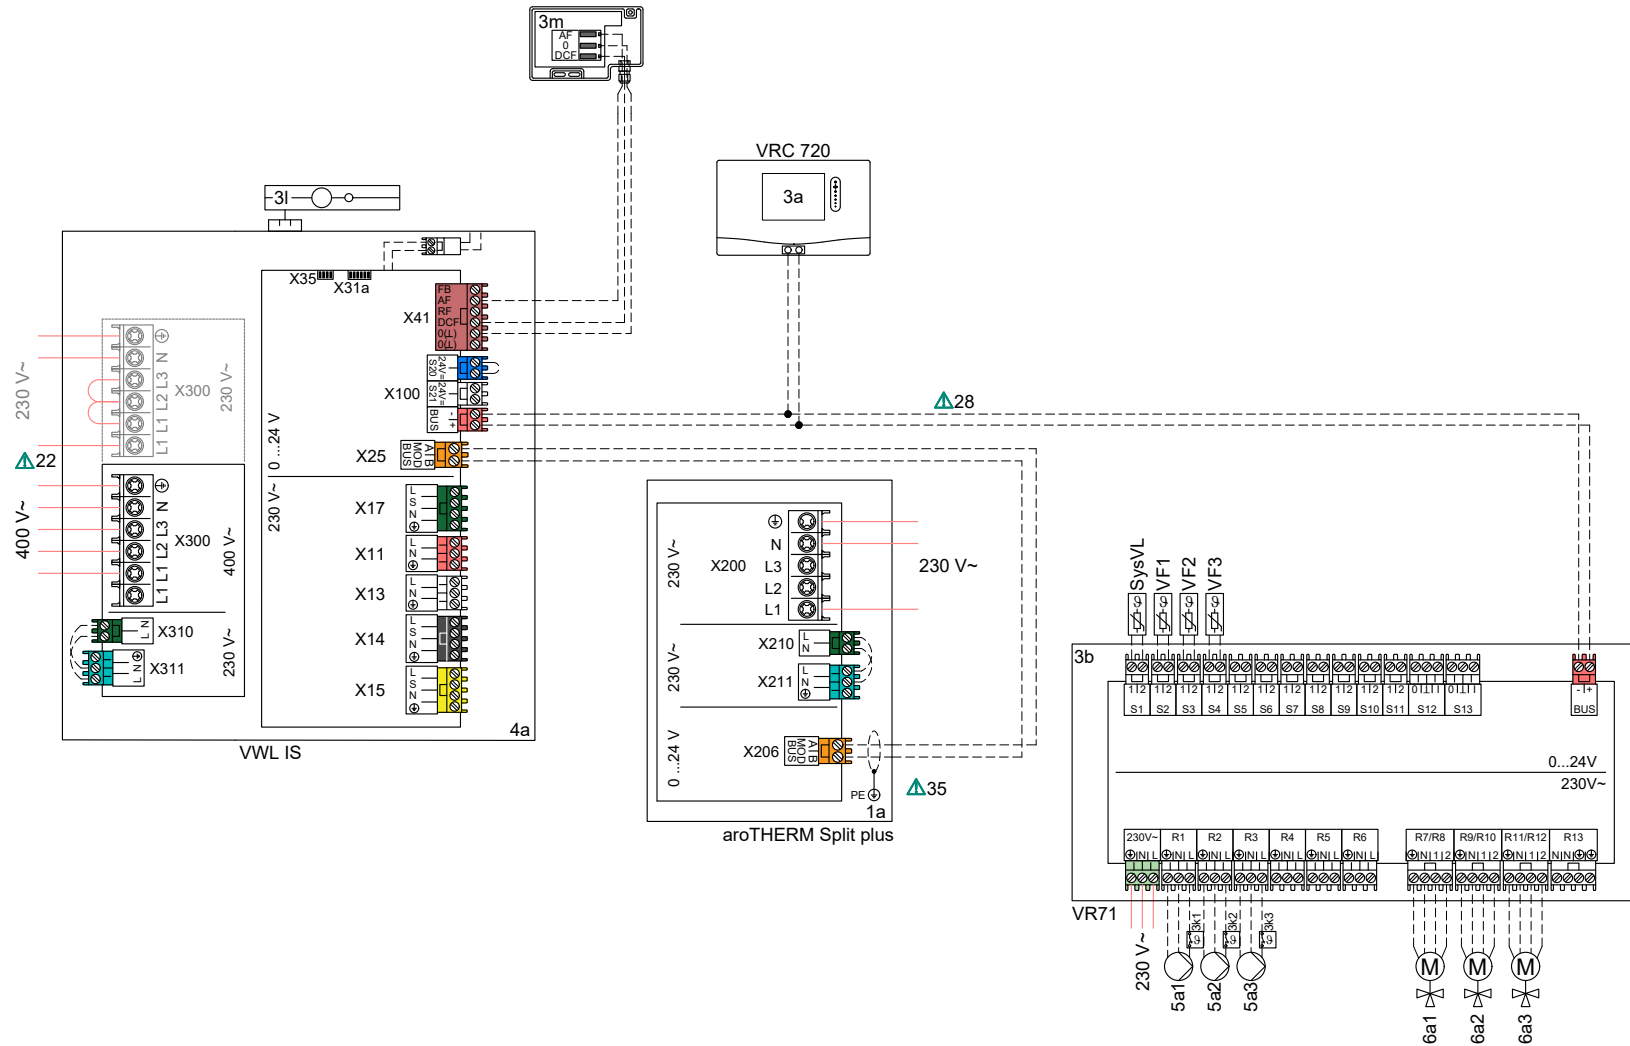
3m
AF
0
DCF

VRC 720
3a

3l

X35
X31a
FB
AF
RF
DCF
0(L)
0(L)
X41
24V=
S20
24V=
S21
X100
BUS
230 V~
X300
230 V~
N L3 L2 L1 L1
0 ...24 V
X25
A B
MOD
BUS
⚠28
⚠22
400 V~
N L3 L2 L1 L1
X300
400 V~
230 V~
X17
L S N
X11
L N
X13
L N
X14
L S N
X15
L S N
X310
N L
X311
N L
230 V~
4a
VWL IS

X200
230 V~
N
L3
L2
L1
230 V~
X210
L N
230 V~
X211
L N
0 ...24 V
X206
A B
MOD
BUS
PE
1a
⚠35
aroTHERM Split plus

SysVL
VF1
VF2
VF3
3b
1 2
S1
S2
S3
S4
S5
S6
S7
S8
S9
S10
S11
S12
S13
- +
BUS
0...24V
230V~
230V~
R1
R2
R3
R4
R5
R6
R7/R8
R9/R10
R11/R12
R13
N L
VR71
230 V~
3k1
3k2
3k3
5a1
5a2
5a3
M
M
M
6a1
6a2
6a3